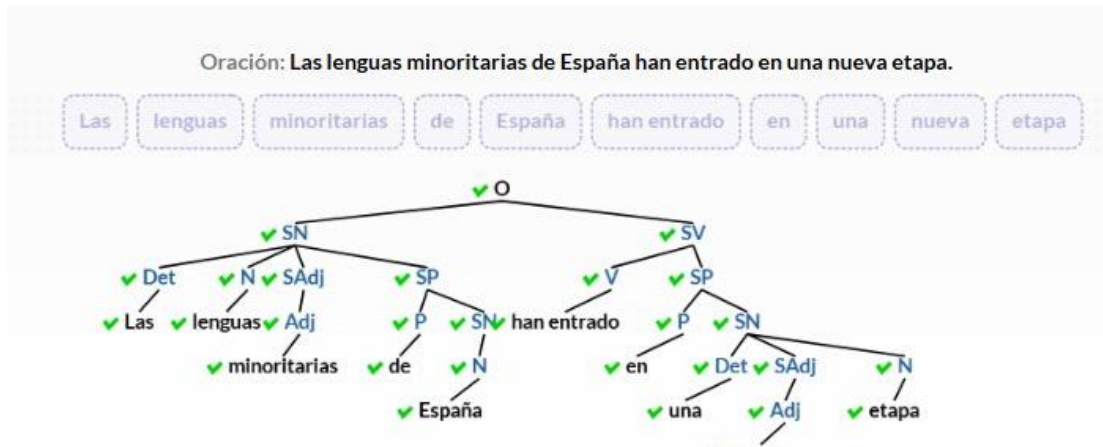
Oración: Las lenguas minoritarias de España han entrado en una nueva etapa.

Las lenguas minoritarias de España han entrado en una nueva etapa

O
SN SV
Det N SAdj SP V SP
Las lenguas Adj P SN han entrado P SN
minoritarias de N en Det SAdj N
España una Adj etapa